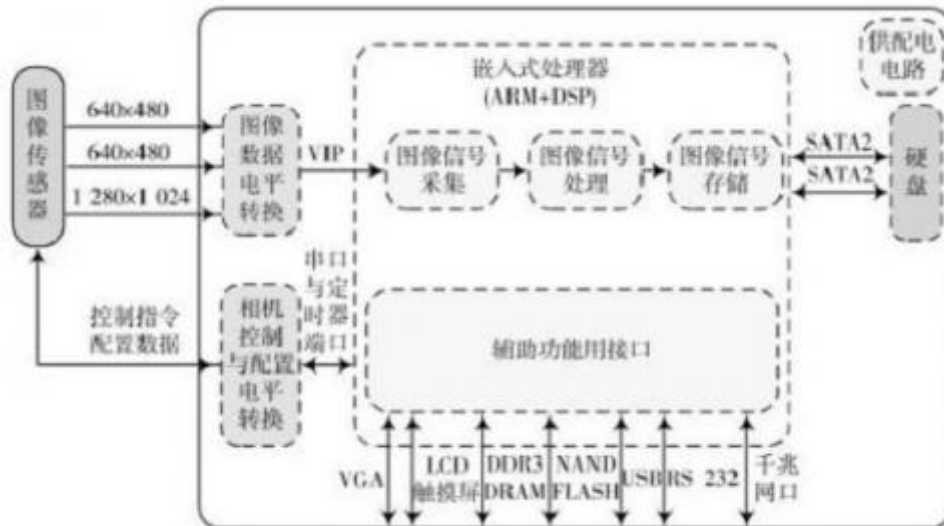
图像传感器

640×480

640×480

1 280×1 024

图像数据电平转换

VIP

嵌入式处理器 (ARM+DSP)

供配电电路

图像信号采集

图像信号处理

图像信号存储

SATA2

SATA2

硬盘

串口与定时器端口

控制指令 配置数据

相机控制与配置电平转换

辅助功能用接口

VGA

LCD 触摸屏

DDR3 DRAM

NAND FLASH

USB

RS 232

千兆网口